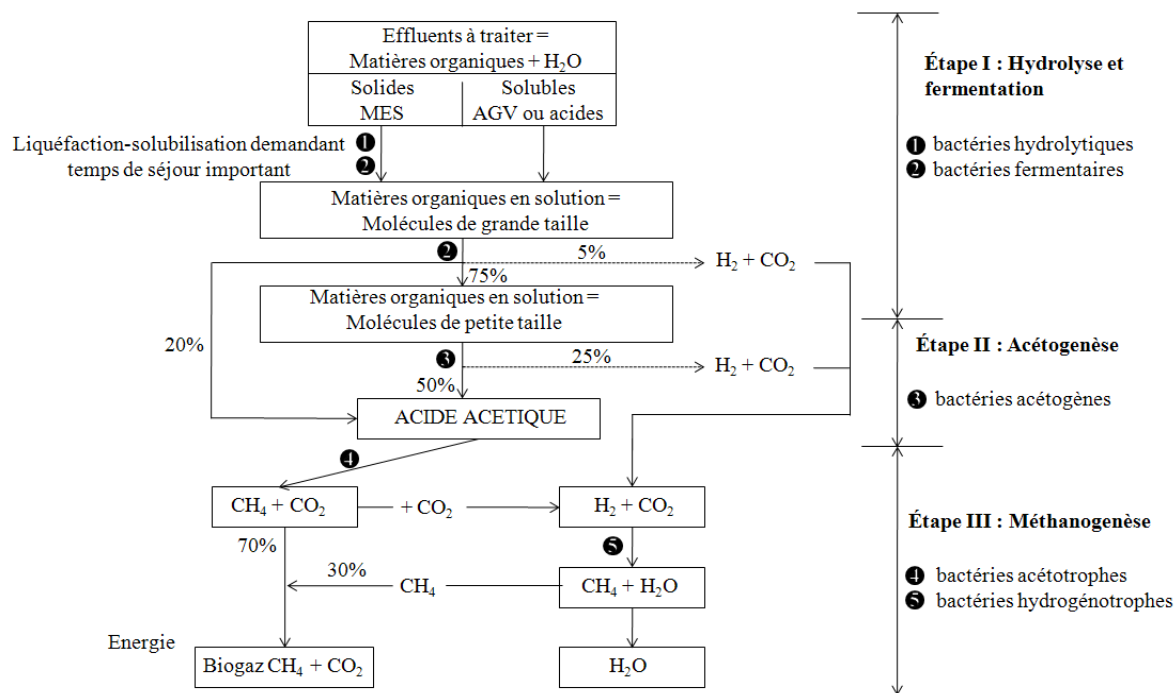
Effluents à traiter = Matières organiques + $H_2O$

Solides MES

Solubles AGV ou acides

Liquéfaction-solubilisation demandant temps de séjour important

❶
❷

Matières organiques en solution = Molécules de grande taille

❷

5%

$H_2 + CO_2$

75%

20%

Matières organiques en solution = Molécules de petite taille

❸

25%

$H_2 + CO_2$

50%

ACIDE ACETIQUE

❹

$CH_4 + CO_2$

$+ CO_2$

$H_2 + CO_2$

70%

❺

30%

$CH_4$

$CH_4 + H_2O$

Energie

Biogaz $CH_4 + CO_2$

$H_2O$

Étape I : Hydrolyse et fermentation

❶ bactéries hydrolytiques
❷ bactéries fermentaires

Étape II : Acétogenèse

❸ bactéries acétogènes

Étape III : Méthanogenèse

❹ bactéries acétotrophes
❺ bactéries hydrogénotrophes